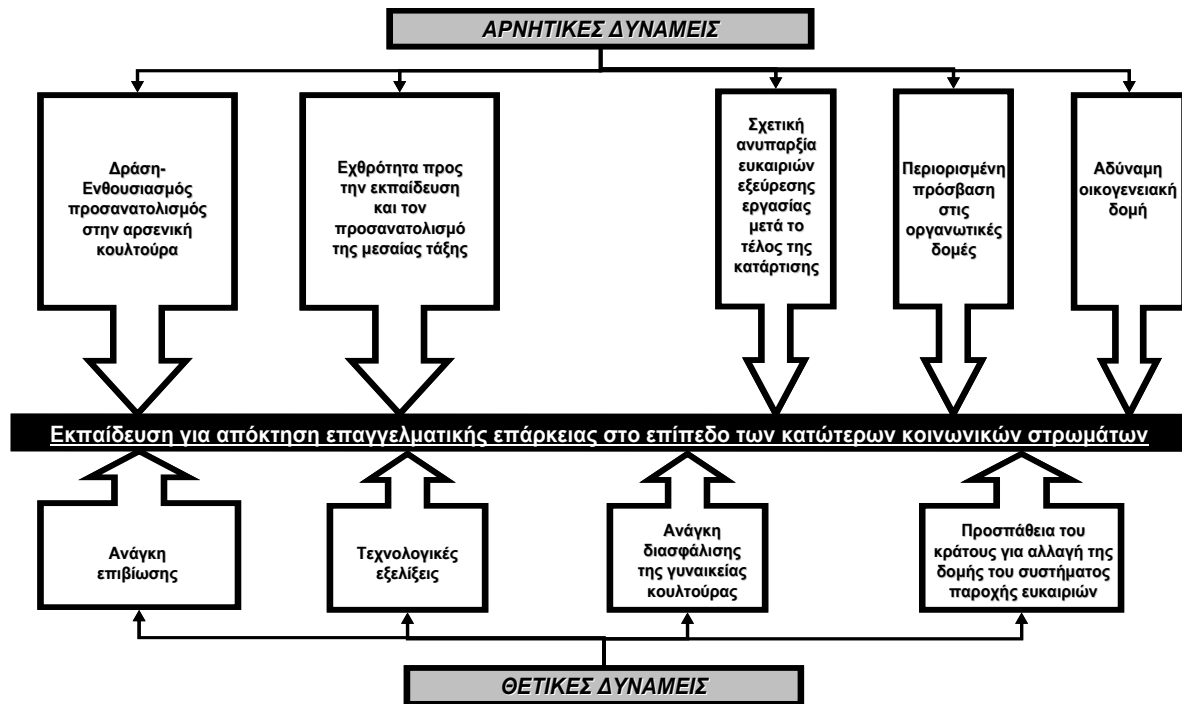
ΑΡΝΗΤΙΚΕΣ ΔΥΝΑΜΕΙΣ

Δράση-Ενθουσιασμός προσανατολισμός στην αρσενική κουλτούρα

Εχθρότητα προς την εκπαίδευση και τον προσανατολισμό της μεσαίας τάξης

Σχετική ανυπαρξία ευκαιριών εξεύρεσης εργασίας μετά το τέλος της κατάρτισης

Περιορισμένη πρόσβαση στις οργανωτικές δομές

Αδύναμη οικογενειακή δομή

Εκπαίδευση για απόκτηση επαγγελματικής επάρκειας στο επίπεδο των κατώτερων κοινωνικών στρωμάτων

Ανάγκη επιβίωσης

Τεχνολογικές εξελίξεις

Ανάγκη διασφάλισης της γυναικείας κουλτούρας

Προσπάθεια του κράτους για αλλαγή της δομής του συστήματος παροχής ευκαιριών

ΘΕΤΙΚΕΣ ΔΥΝΑΜΕΙΣ